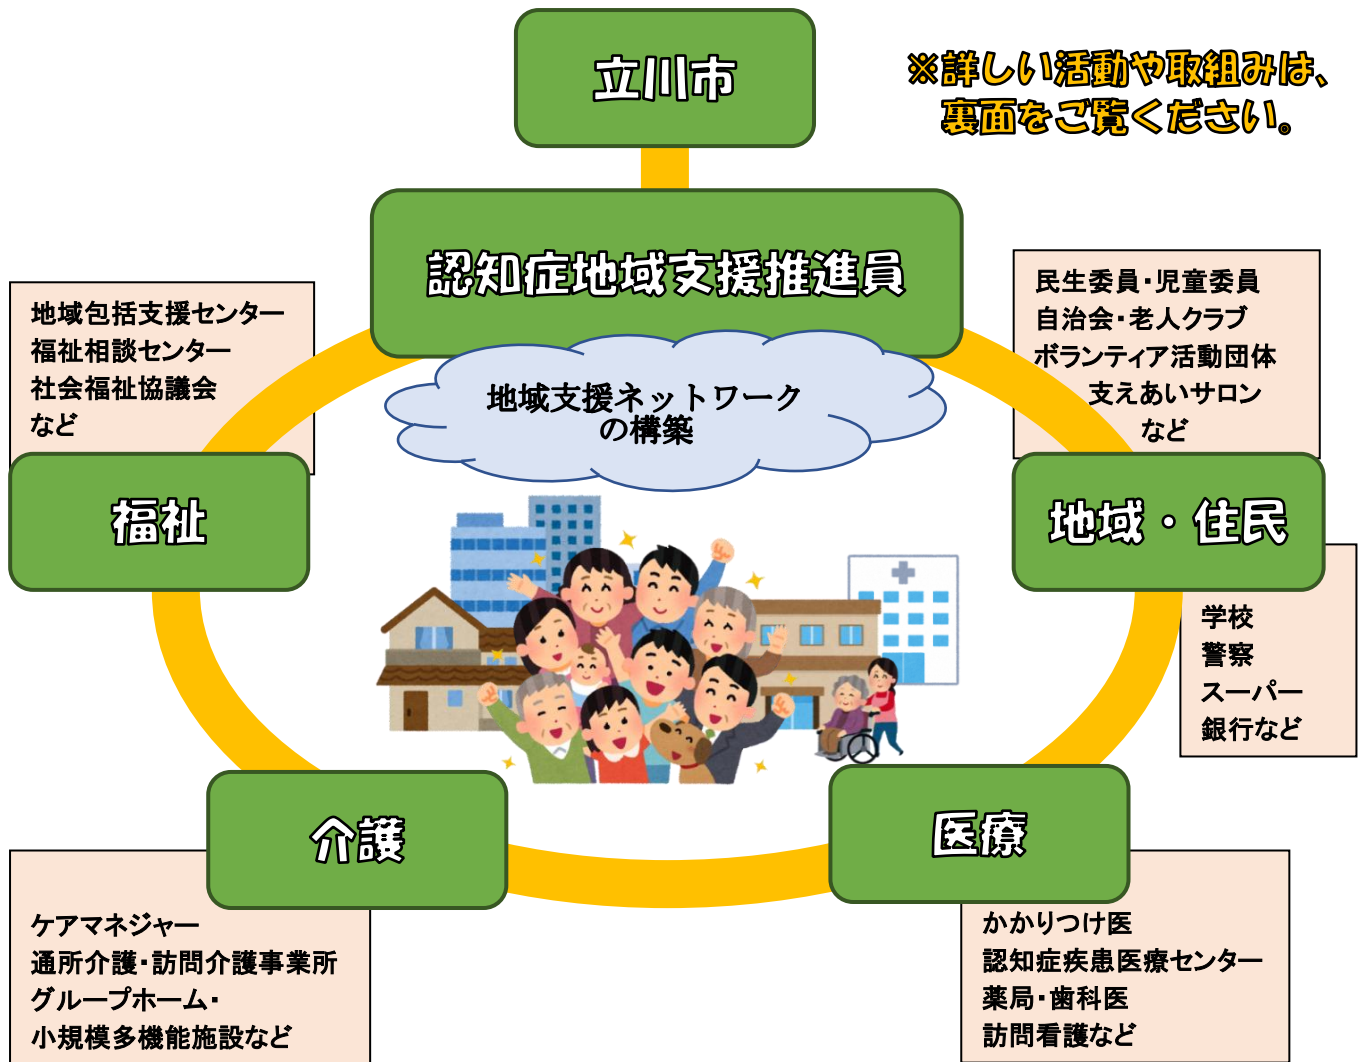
立川市

※詳しい活動や取組みは、裏面をご覧ください。

認知症地域支援推進員

地域包括支援センター
福祉相談センター
社会福祉協議会
など

民生委員･児童委員
自治会･老人クラブ
ボランティア活動団体
支えあいサロン
など

地域支援ネットワークの構築

福祉

地域・住民

学校
警察
スーパー
銀行など

介護

医療

ケアマネジャー
通所介護･訪問介護事業所
グループホーム･
小規模多機能施設など

かかりつけ医
認知症疾患医療センター
薬局･歯科医
訪問看護など